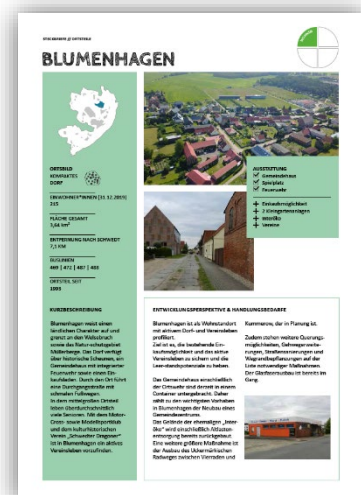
STADTANSICHTEN @ SCHWEDT

BLUMENHAGEN

ORTSTEIL
KOMPAKTES DORF

EINWOHNER*INNEN (31.12.2019)
215

FLÄCHE GESAMT
3,64 km²

ENTFERNUNG NACH SCHWEDT
7,1 KM

BUSLINIEN
469 | 472 | 487 | 488

ORTSTEIL SEIT
1998

AUSSTATTUNG
Gemeindehaus
Spielplatz
Feuerwehr
Einkaufsmöglichkeit
2 Kindergartenanlagen
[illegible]
Vereine

KURZBESCHREIBUNG

Blumenhagen weist einen ländlichen Charakter auf und grenzt an den Waldesrand sowie das Naturschutzgebiet Mittlerberge. Das Dorf verfügt über historische Scheunen, ein Gemeindehaus mit integrierter Feuerwehr sowie einem Einkaufsladen. Durch den Ort führt eine Durchgangsstraße mit schmalen Fußwegen. In dem naheliegenden Ortsteil leben überdurchschnittlich viele Senioren. Mit dem Motor-Cross- sowie Modellsportclub und dem kulturhistorischen Verein „Schwedter Dragoner“ ist in Blumenhagen ein aktives Vereinsleben vorzufinden.

ENTWICKLUNGSPERSPEKTIVE & HANDLUNGSBEDARFE

Blumenhagen ist als Wohnstandort mit aktivem Dorf- und Vereinsleben profiliert. Ziel ist es, die bestehende Einkaufsmöglichkeit und das aktive Vereinsleben zu sichern und die Leerstandspotenziale zu heben.

Das Gemeindehaus einschließlich der Ortsweide sind derzeit in einem Container untergebracht. Daher zählt zu den wichtigsten Vorhaben in Blumenhagen der Neubau eines Gemeindezentrums. Das Gelände der ehemaligen „Interflur“ wird einschließlich Altlastenentsorgung bereits zurückgebaut. Eine weitere größere Maßnahme ist der Ausbau des Uckermärkischen Radweges zwischen Vierraden und Kummerow, der in Planung ist.

Zudem stehen weitere Querungsmöglichkeiten, Gehwegerweiterungen, Straßensanierungen und Wegeanlagepflanzungen auf der Liste notwendiger Maßnahmen. Der Glasfaserausbau ist bereits im Gang.